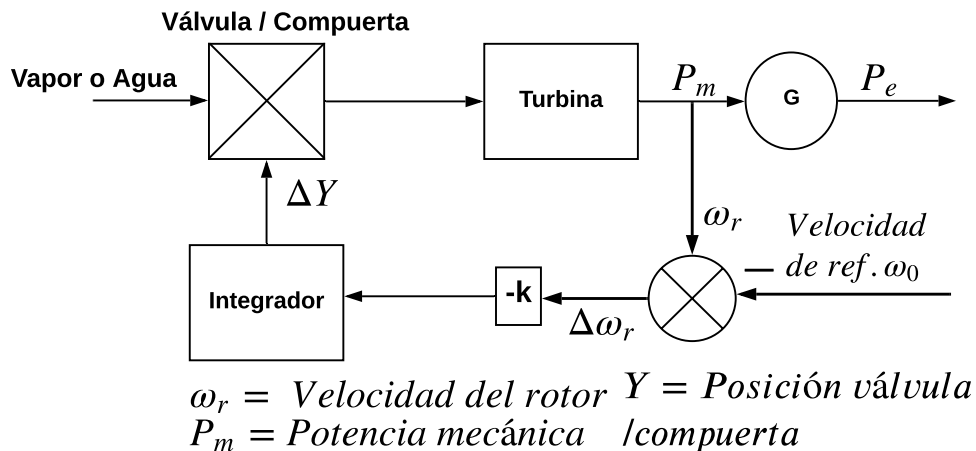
Válvula / Compuerta

Vapor o Agua

Turbina

$P_m$

G

$P_e$

$\Delta Y$

$\omega_r$

Velocidad de ref. $\omega_0$

—

Integrador

-k

$\Delta\omega_r$

$\omega_r$ = Velocidad del rotor

$P_m$ = Potencia mecánica

$Y$ = Posición válvula /compuerta